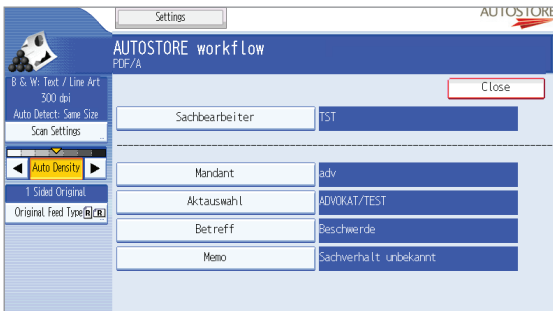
Settings

AUTOSTORE

AUTOSTORE workflow
PDF/A

B & W: Text / Line Art
300 dpi
Auto Detect: Same Size
Scan Settings

Auto Density

1 Sided Original
Original Feed Type

Close

| Sachbearbeiter | TST |
|---|---|

| Mandant | adv |
|---|---|
| Aktauswahl | ADVOKAT/TEST |
| Betreff | Beschwerde |
| Memo | Sachverhalt unbekannt |